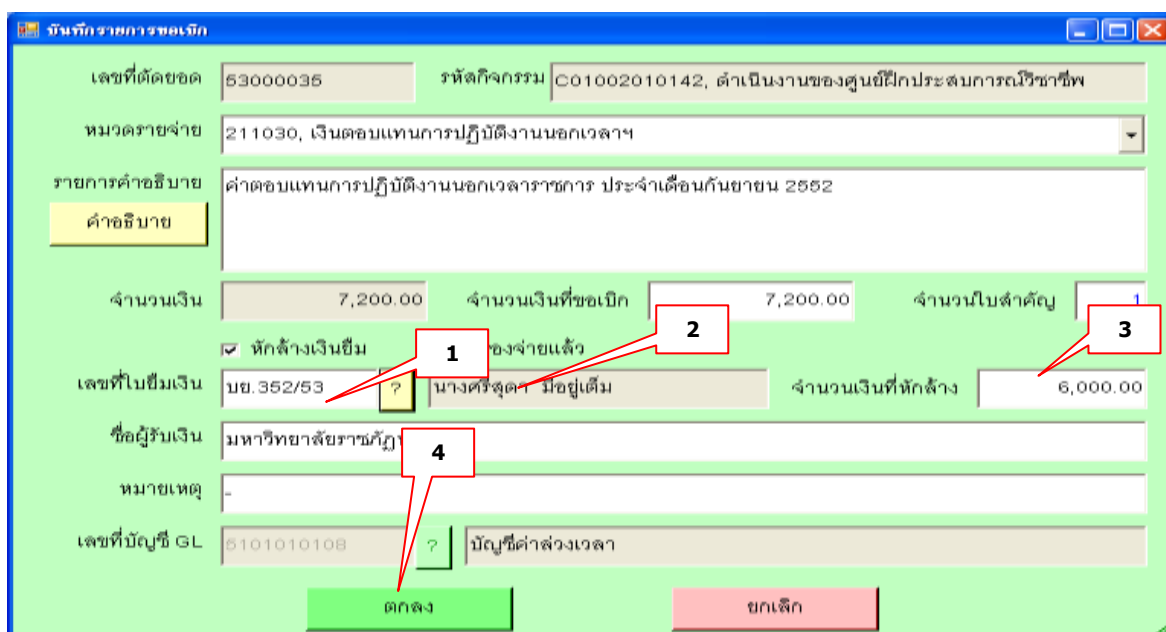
บันทึกรายการขอเบิก

เลขที่ตัดยอด 53000035
รหัสกิจกรรม C01002010142, ดำเนินงานของศูนย์ฝึกประสบการณ์วิชาชีพ

หมวดรายจ่าย 211030, เงินตอบแทนการปฏิบัติงานนอกเวลาฯ

รายการคำอธิบาย ค่าตอบแทนการปฏิบัติงานนอกเวลาราชการ ประจำเดือนกันยายน 2552
คำอธิบาย

จำนวนเงิน 7,200.00
จำนวนเงินที่ขอเบิก 7,200.00
จำนวนใบสำคัญ 1

หักล้างเงินยืม
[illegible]องจ่ายแล้ว

1
2
3

เลขที่ใบยืมเงิน บย.352/53 ?
นางศรีสุดา มีอยู่เต็ม
จำนวนเงินที่หักล้าง 6,000.00

4

ชื่อผู้รับเงิน มหาวิทยาลัยราชภัฏ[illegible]

หมายเหตุ -

เลขที่บัญชี GL 5101010108 ?
บัญชีค่าล่วงเวลา

ตกลง
ยกเลิก